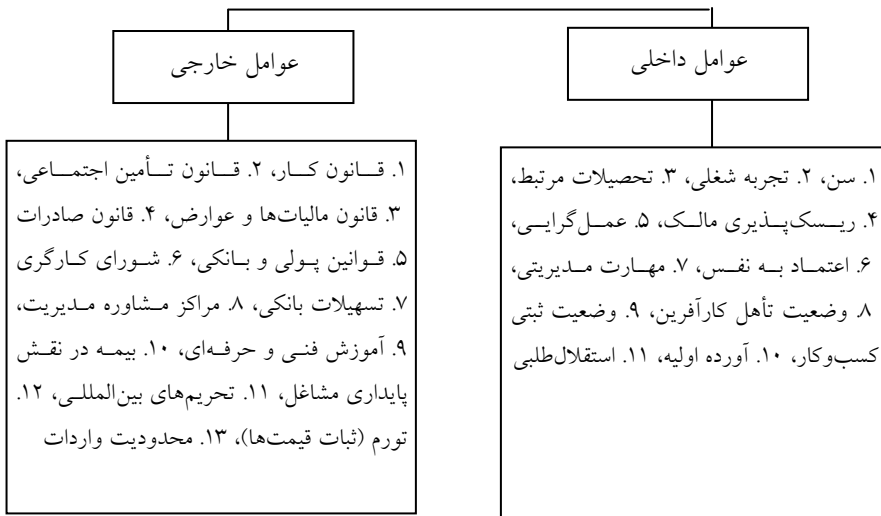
عوامل داخلی

۱. سن، ۲. تجربه شغلی، ۳. تحصیلات مرتبط، ۴. ریسک‌پذیری مالک، ۵. عمل‌گرایی، ۶. اعتماد به نفس، ۷. مهارت مدیریتی، ۸. وضعیت تأهل کارآفرین، ۹. وضعیت ثبتی کسب‌وکار، ۱۰. آورده اولیه، ۱۱. استقلال‌طلبی

عوامل خارجی

۱. قانون کار، ۲. قانون تأمین اجتماعی، ۳. قانون مالیات‌ها و عوارض، ۴. قانون صادرات ۵. قوانین پولی و بانکی، ۶. شورای کارگری ۷. تسهیلات بانکی، ۸. مراکز مشاوره مدیریت، ۹. آموزش فنی و حرفه‌ای، ۱۰. بیمه در نقش پایداری مشاغل، ۱۱. تحریم‌های بین‌المللی، ۱۲. تورم (ثبات قیمت‌ها)، ۱۳. محدودیت واردات